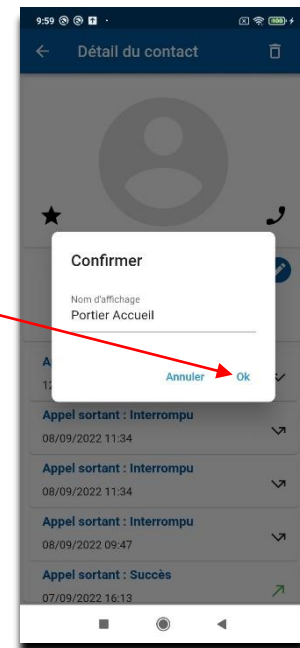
9:59

Détail du contact

Confirmer

Nom d'affichage
Portier Accueil

Annuler Ok

A
12

Appel sortant : Interrompu
08/09/2022 11:34

Appel sortant : Interrompu
08/09/2022 11:34

Appel sortant : Interrompu
08/09/2022 09:47

Appel sortant : Succès
07/09/2022 16:13